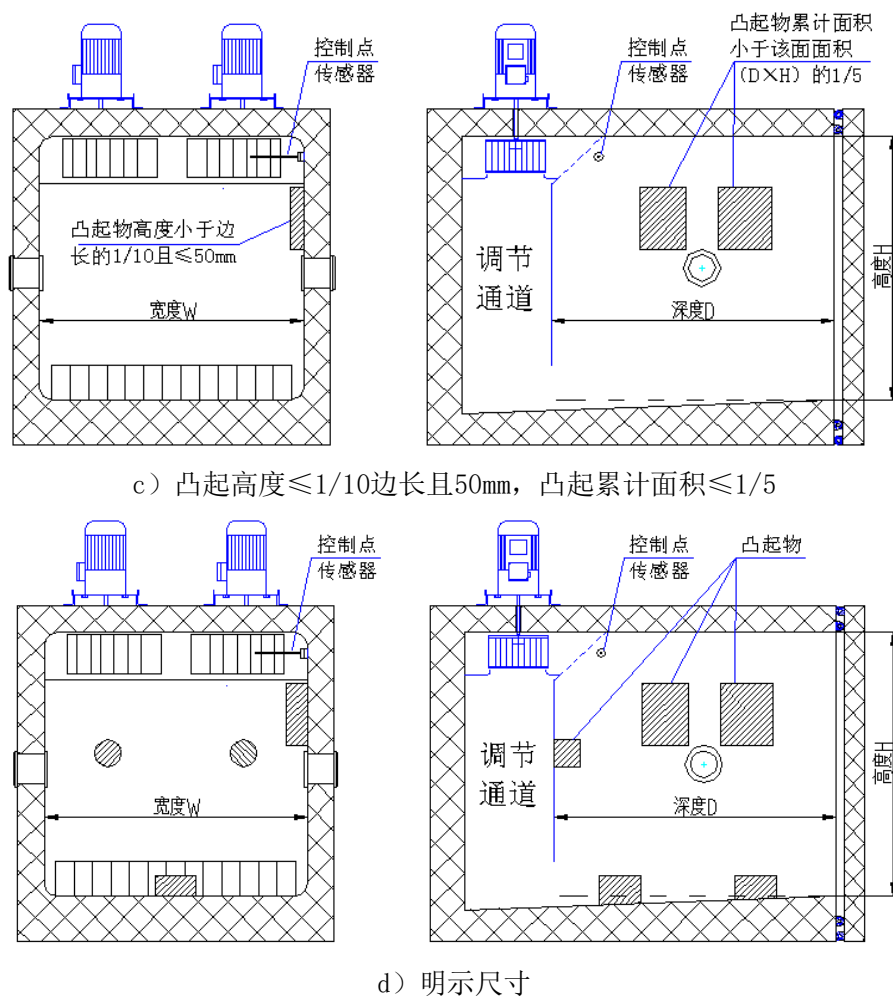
控制点
传感器

凸起物高度小于边长的1/10且≤50mm

宽度W

控制点
传感器

凸起物累计面积小于该面面积（D×H）的1/5

调节通道

深度D

高度H

c）凸起高度≤1/10边长且50mm，凸起累计面积≤1/5

控制点
传感器

宽度W

控制点
传感器

凸起物

调节通道

深度D

高度H

d）明示尺寸